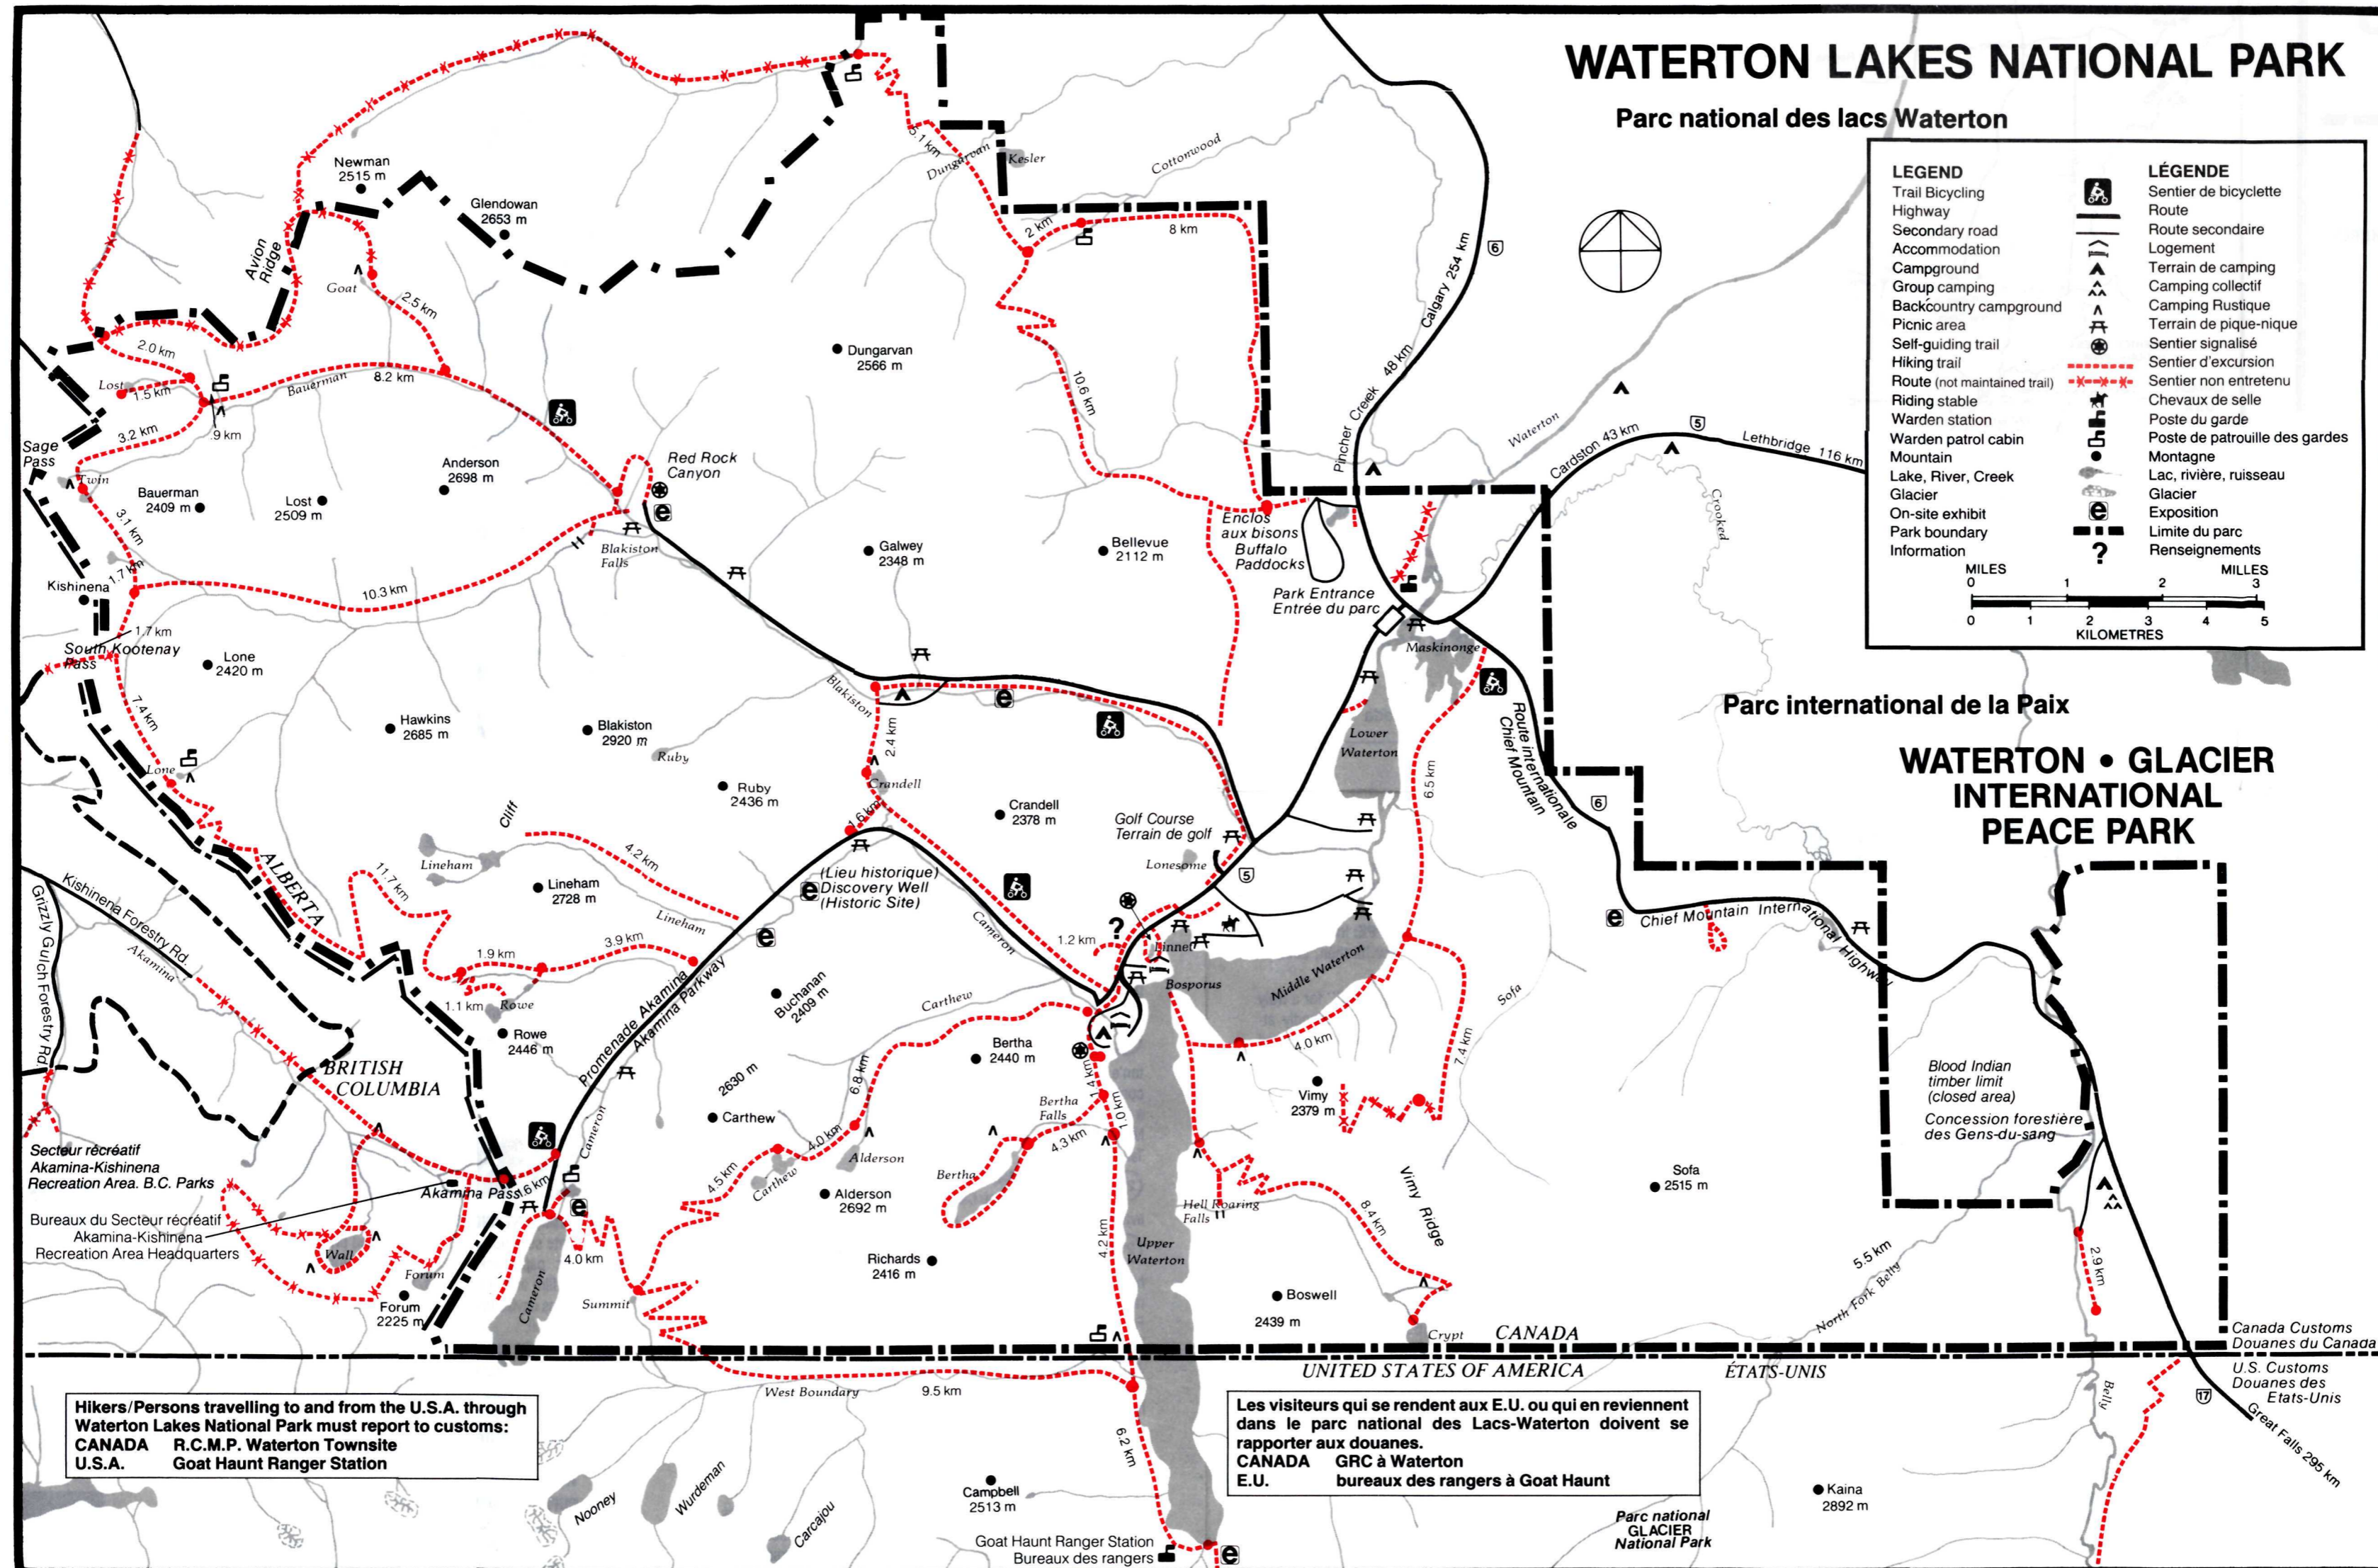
WATERTON LAKES NATIONAL PARK

Parc national des lacs Waterton

| LEGEND | | LÉGENDE |
|---|---|---|
| Trail Bicycling | | Sentier de bicyclette |
| Highway | | Route |
| Secondary road | | Route secondaire |
| Accommodation | | Logement |
| Campground | | Terrain de camping |
| Group camping | | Camping collectif |
| Backcountry campground | | Camping Rustique |
| Picnic area | | Terrain de pique-nique |
| Self-guiding trail | | Sentier signalisé |
| Hiking trail | | Sentier d'excursion |
| Route (not maintained trail) | | Sentier non entretenu |
| Riding stable | | Chevaux de selle |
| Warden station | | Poste du garde |
| Warden patrol cabin | | Poste de patrouille des gardes |
| Mountain | | Montagne |
| Lake, River, Creek | | Lac, rivière, ruisseau |
| Glacier | | Glacier |
| On-site exhibit | e | Exposition |
| Park boundary | | Limite du parc |
| Information | ? | Renseignements |

MILES 0 1 2 MILLES 3
0 1 2 3 4 5 KILOMETRES

Parc international de la Paix

WATERTON • GLACIER INTERNATIONAL PEACE PARK

Newman 2515 m
Glendowan 2653 m
Avion Ridge
Goat
2.5 km
2.0 km
Lost
1.5 km
Bauerman
8.2 km
9 km
3.2 km
Sage Pass
Twin
Bauerman 2409 m
Anderson 2698 m
Lost 2509 m
3.1 km
1.7 km
Kishinena
10.3 km
1.7 km
South Kootenay Pass
Lone 2420 m
7.4 km
Hawkins 2685 m
Blakiston 2920 m
Ruby
Ruby 2436 m
Lone
Cliff
Lineham
4.2 km
11.7 km
ALBERTA
Lineham 2728 m
Lineham
1.9 km
3.9 km
1.1 km
Rowe
Rowe 2446 m
Kishinena Forestry Rd.
Akamina
Grizzly Gulch Forestry Rd
BRITISH COLUMBIA
Secteur récréatif Akamina-Kishinena Recreation Area. B.C. Parks
Akamina Pass
1.6 km
Bureaux du Secteur récréatif Akamina-Kishinena Recreation Area Headquarters
Wall
Forum
Forum 2225 m
Cameron
4.0 km
Summit
Promenade Akamina
Akamina Parkway
Cameron
Dungarvan 2566 m
Dungarvan
5.1 km
Kesler
Cottonwood
2 km
8 km
10.6 km
Red Rock Canyon
Blakiston Falls
Galwey 2348 m
Bellevue 2112 m
Enclos aux bisons Buffalo Paddocks
Park Entrance Entrée du parc
Blakiston
2.4 km
Crandell
Crandell 2378 m
1.6 km
(Lieu historique) Discovery Well (Historic Site)
Cameron
Buchanan 2409 m
2630 m
Carthew
Carthew
6.8 km
4.0 km
4.5 km
Carthew
Alderson
Alderson 2692 m
Richards 2416 m
Bertha 2440 m
Bertha Falls
Bertha
4.3 km
1.4 km
1.0 km
1.2 km
Golf Course Terrain de golf
Lonesome
Linnet
Bosporus
Middle Waterton
Lower Waterton
Maskinonge
6.5 km
4.0 km
7.4 km
Vimy 2379 m
Vimy Ridge
Sofa
Hell Roaring Falls
8.4 km
Upper Waterton
4.2 km
Boswell
2439 m
Crypt
CANADA
UNITED STATES OF AMERICA
ÉTATS-UNIS
West Boundary
9.5 km
6.2 km
Campbell 2513 m
Nooney
Wurdeman
Carcajou
Goat Haunt Ranger Station Bureaux des rangers
Parc national GLACIER National Park
Kaina 2892 m
Calgary 254 km
Pincher Creek 48 km
Waterton
Cardston 43 km
Lethbridge 116 km
Crooked
Route internationale Chief Mountain
Chief Mountain International Highway
Blood Indian timber limit (closed area)
Concession forestière des Gens-du-sang
Sofa 2515 m
5.5 km
North Fork Belly
2.9 km
Belly
Canada Customs Douanes du Canada
U.S. Customs Douanes des Etats-Unis
Great Falls 295 km

Hikers/Persons travelling to and from the U.S.A. through Waterton Lakes National Park must report to customs:
CANADA R.C.M.P. Waterton Townsite
U.S.A. Goat Haunt Ranger Station

Les visiteurs qui se rendent aux E.U. ou qui en reviennent dans le parc national des Lacs-Waterton doivent se rapporter aux douanes.
CANADA GRC à Waterton
E.U. bureaux des rangers à Goat Haunt